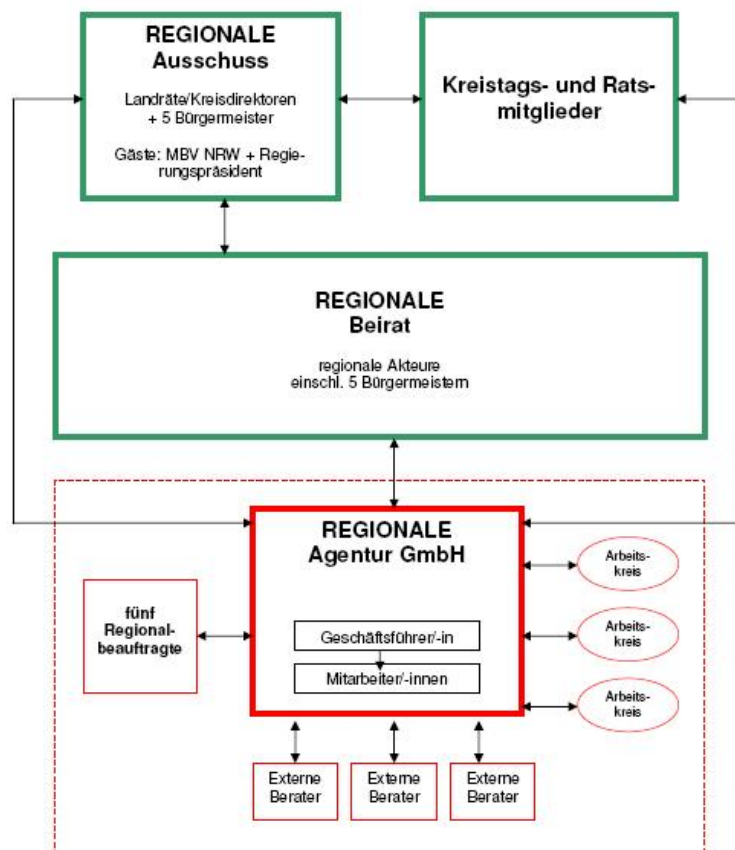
REGIONALE
Ausschuss

Landräte/Kreisdirektoren + 5 Bürgermeister

Gäste: MBV NRW + Regierungspräsident

Kreistags- und Ratsmitglieder

REGIONALE
Beirat

regionale Akteure einschl. 5 Bürgermeistern

REGIONALE
Agentur GmbH

Geschäftsführer/-in

Mitarbeiter/-innen

fünf Regionalbeauftragte

Arbeitskreis

Arbeitskreis

Arbeitskreis

Externe Berater

Externe Berater

Externe Berater